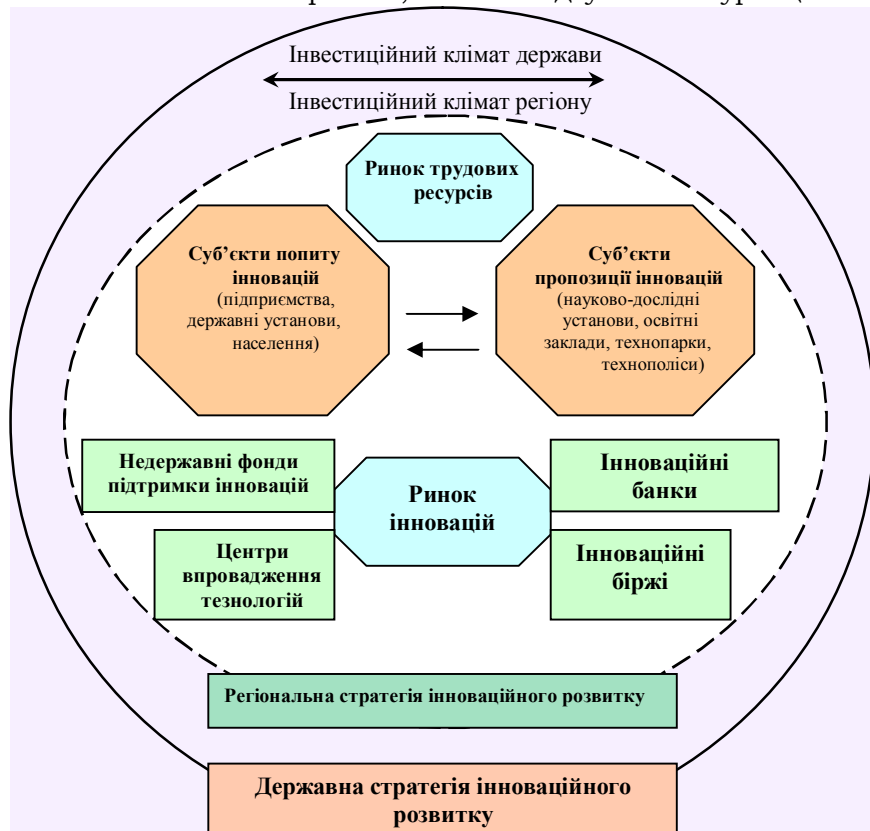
Інвестиційний клімат держави

Інвестиційний клімат регіону

Ринок трудових ресурсів

Суб'єкти попиту інновацій (підприємства, державні установи, населення)

Суб'єкти пропозиції інновацій (науково-дослідні установи, освітні заклади, технопарки, технополіси)

Недержавні фонди підтримки інновацій

Ринок інновацій

Інноваційні банки

Центри впровадження тезнологій

Інноваційні біржі

Регіональна стратегія інноваційного розвитку

Державна стратегія інноваційного розвитку